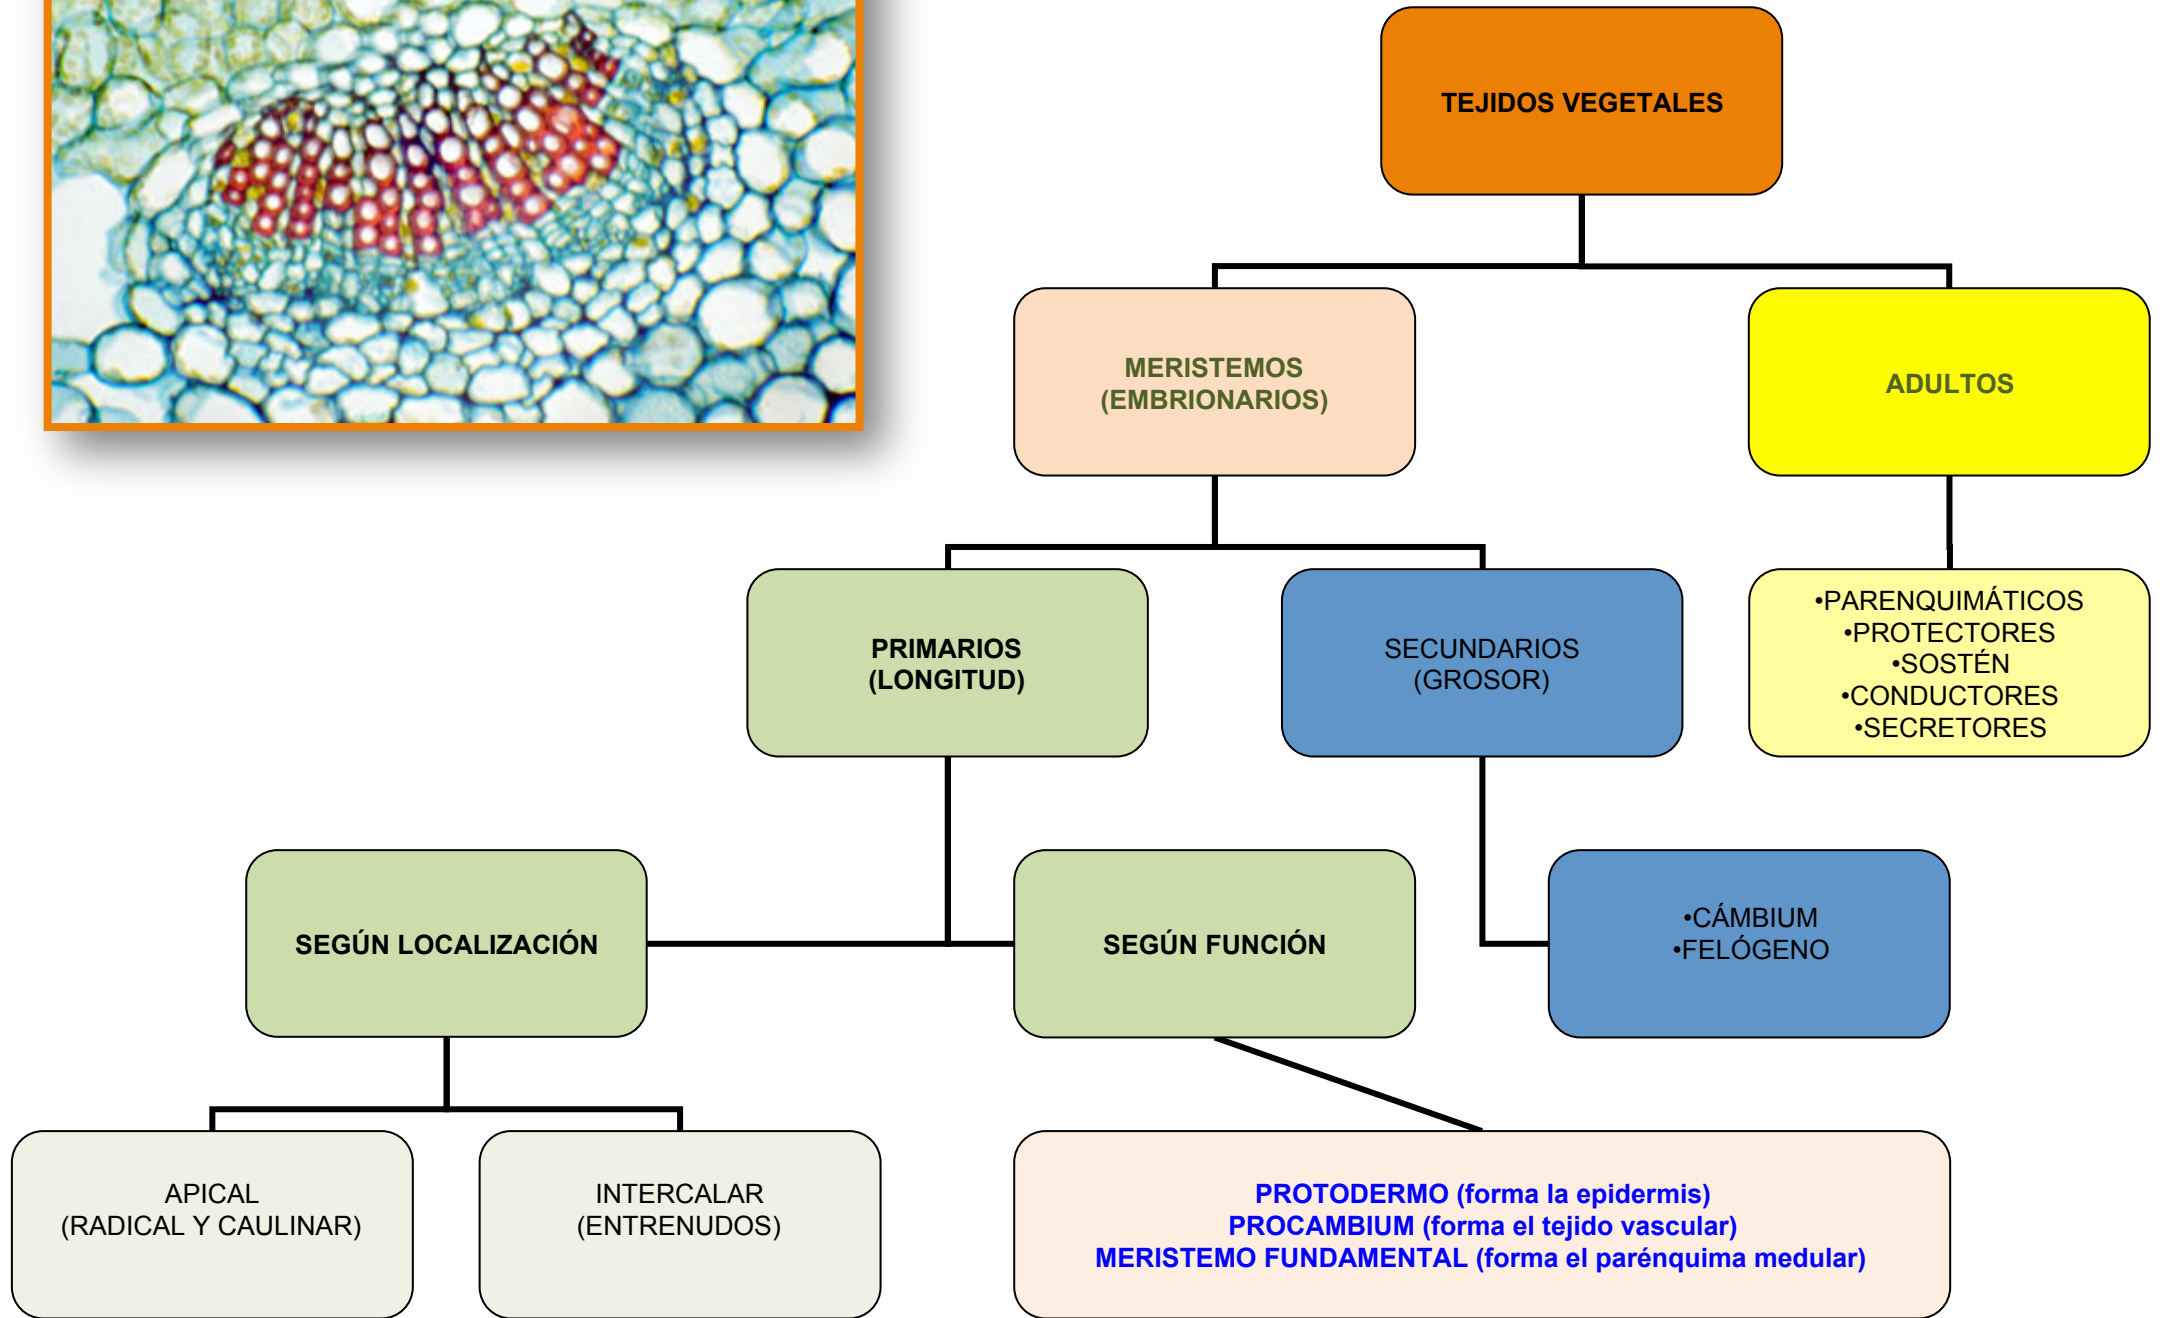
TEJIDOS VEGETALES

MERISTEMOS (EMBRIONARIOS)

ADULTOS

PRIMARIOS (LONGITUD)

SECUNDARIOS (GROSOR)

•PARENQUIMÁTICOS
•PROTECTORES
•SOSTÉN
•CONDUCTORES
•SECRETORES

SEGÚN LOCALIZACIÓN

SEGÚN FUNCIÓN

•CÁMBIUM
•FELÓGENO

APICAL (RADICAL Y CAULINAR)

INTERCALAR (ENTRENUDOS)

PROTODERMO (forma la epidermis)
PROCAMBIUM (forma el tejido vascular)
MERISTEMO FUNDAMENTAL (forma el parénquima medular)